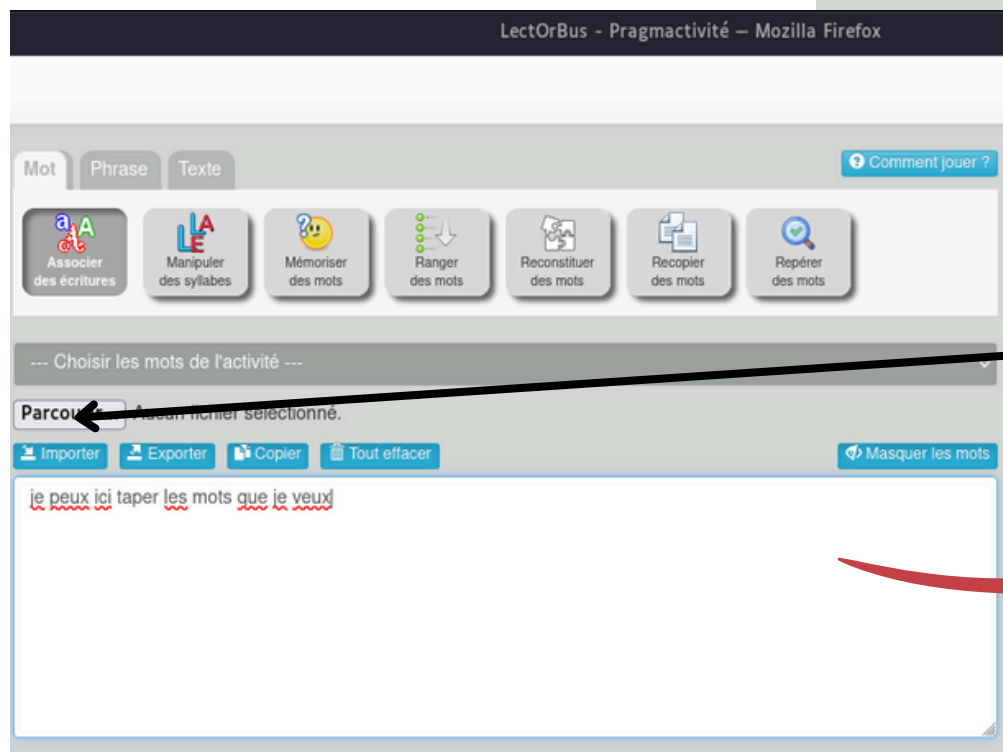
LectOrBus - Pragmactivité — Mozilla Firefox

Mot Phrase Texte

Comment jouer ?

Associer des écritures
Manipuler des syllabes
Mémoriser des mots
Ranger des mots
Reconstituer des mots
Recopier des mots
Repérer des mots

--- Choisir les mots de l'activité ---

Parcou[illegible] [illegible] fichier sélectionné.

Importer Exporter Copier Tout effacer

Masquer les mots

je peux ici taper les mots que je veux